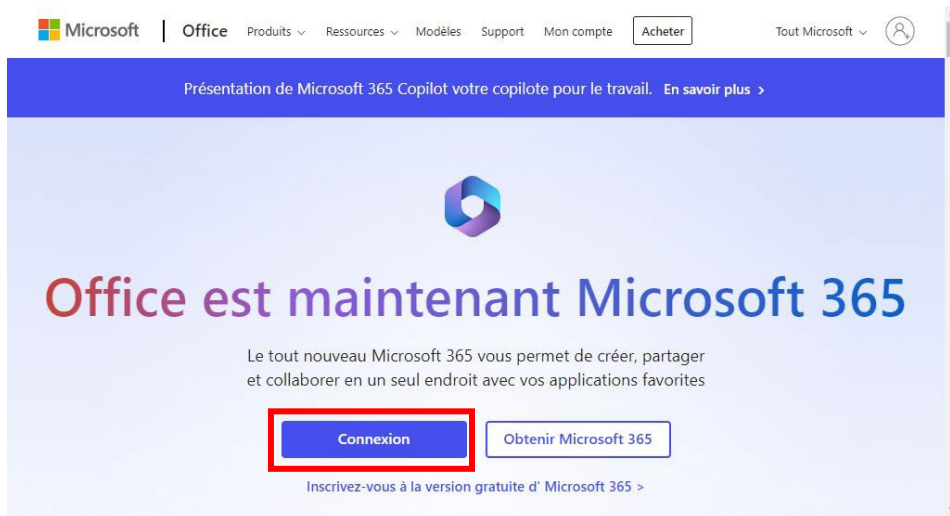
Microsoft | Office Produits Ressources Modèles Support Mon compte Acheter Tout Microsoft

Présentation de Microsoft 365 Copilot votre copilote pour le travail. En savoir plus >

Office est maintenant Microsoft 365

Le tout nouveau Microsoft 365 vous permet de créer, partager et collaborer en un seul endroit avec vos applications favorites

Connexion

Obtenir Microsoft 365

Inscrivez-vous à la version gratuite d' Microsoft 365 >